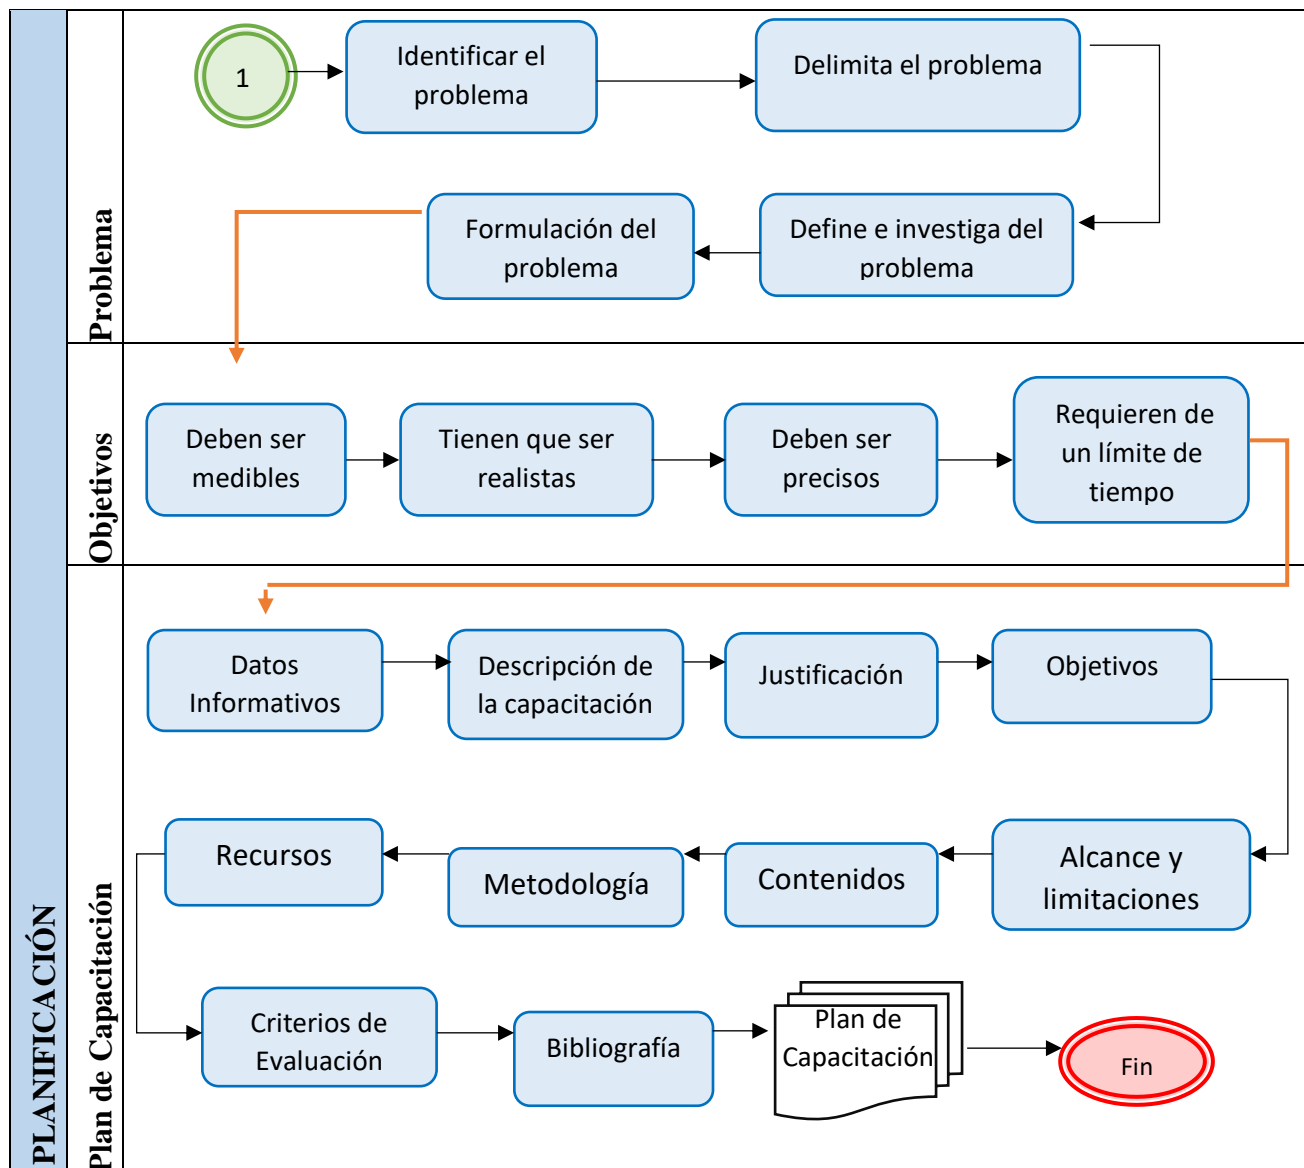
PLANIFICACIÓN

Problema

1

Identificar el problema

Delimita el problema

Define e investiga del problema

Formulación del problema

Objetivos

Deben ser medibles

Tienen que ser realistas

Deben ser precisos

Requieren de un límite de tiempo

Plan de Capacitación

Datos Informativos

Descripción de la capacitación

Justificación

Objetivos

Alcance y limitaciones

Contenidos

Metodología

Recursos

Criterios de Evaluación

Bibliografía

Plan de Capacitación

Fin